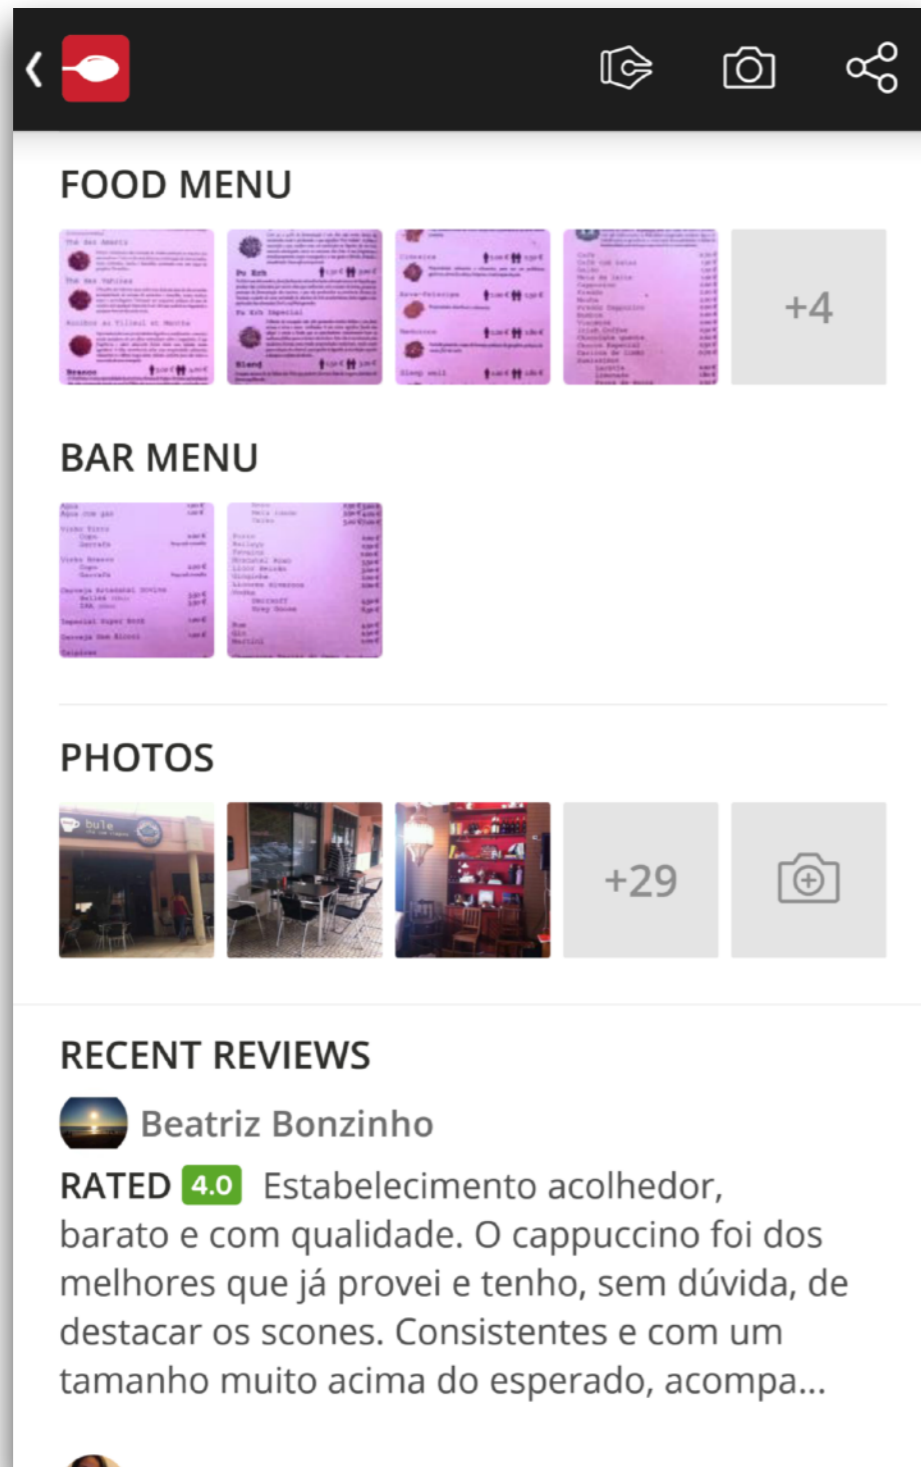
FOOD MENU

+4

BAR MENU

PHOTOS

bule

+29

RECENT REVIEWS

Beatriz Bonzinho

RATED 4.0 Estabelecimento acolhedor, barato e com qualidade. O cappuccino foi dos melhores que já provei e tenho, sem dúvida, de destacar os scones. Consistentes e com um tamanho muito acima do esperado, acompa...